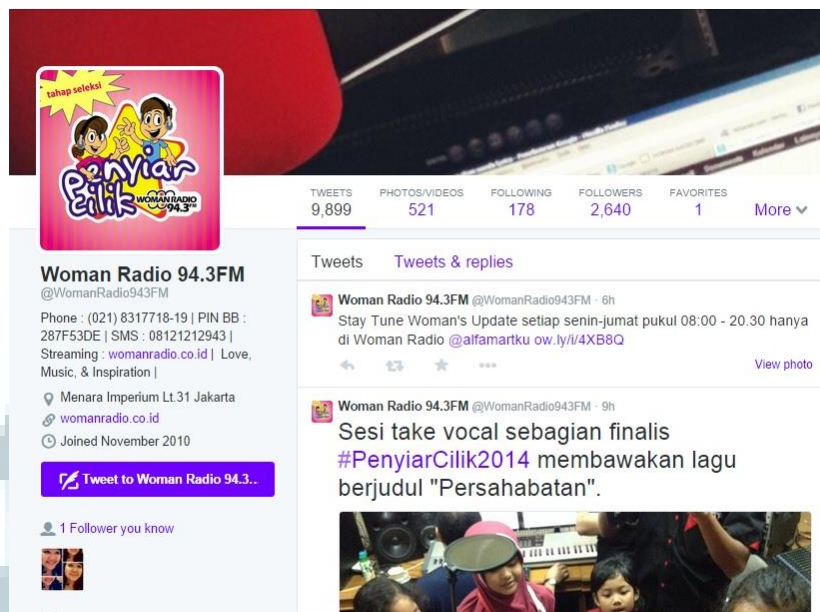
tahap seleksi

Penyiar Cilik

WOMAN RADIO 94.3FM

TWEETS 9,899
PHOTOS/VIDEOS 521
FOLLOWING 178
FOLLOWERS 2,640
FAVORITES 1
More

Woman Radio 94.3FM
@WomanRadio943FM

Phone : (021) 8317718-19 | PIN BB : 287F53DE | SMS : 08121212943 | Streaming : womanradio.co.id | Love, Music, & Inspiration |

Menara Imperium Lt.31 Jakarta
womanradio.co.id
Joined November 2010

Tweet to Woman Radio 94.3..

1 Follower you know

Tweets
Tweets & replies

Woman Radio 94.3FM @WomanRadio943FM · 6h
Stay Tune Woman's Update setiap senin-jumat pukul 08:00 - 20.30 hanya di Woman Radio @alfamartku ow.ly/i/4XB8Q

View photo

Woman Radio 94.3FM @WomanRadio943FM · 9h
Sesi take vocal sebagian finalis #PenyiarCilik2014 membawakan lagu berjudul "Persahabatan".